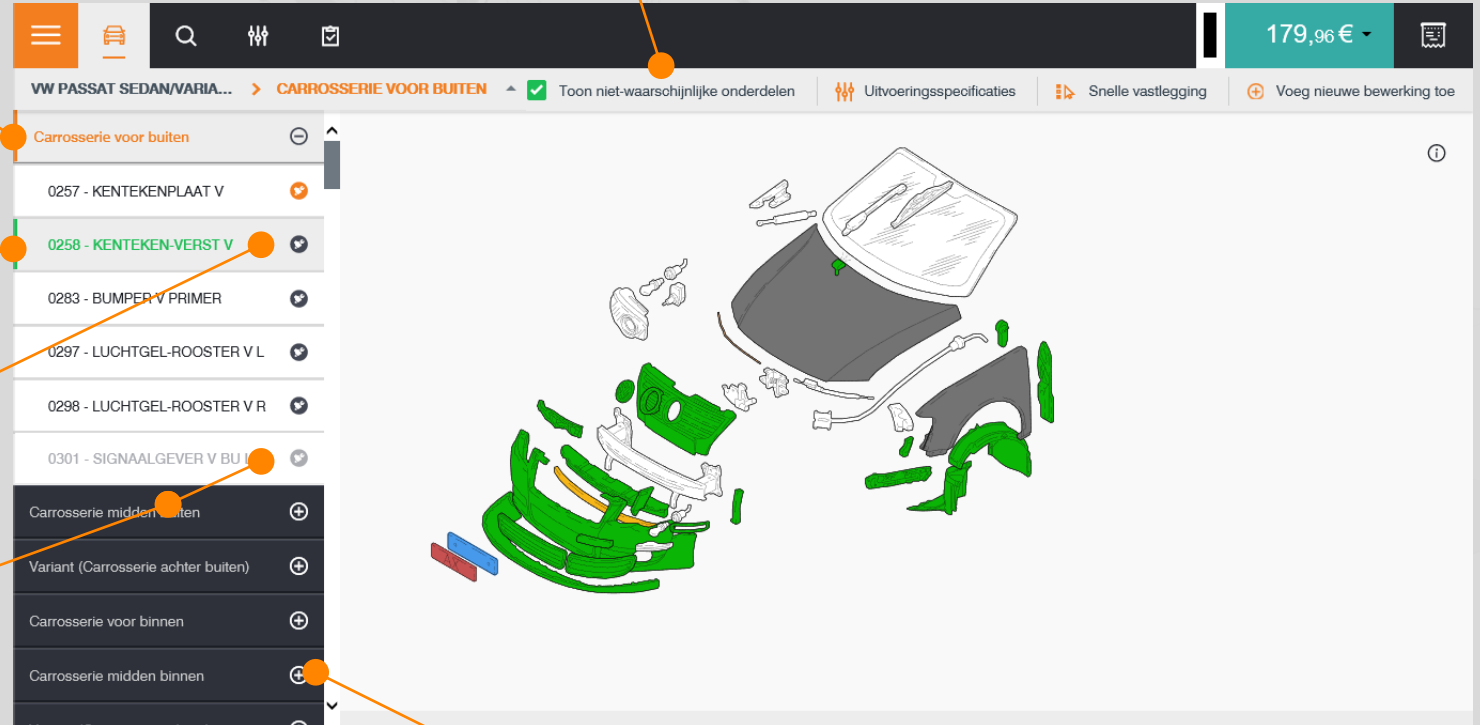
179,96 €

VW PASSAT SEDAN/VARIA... > CARROSSERIE VOOR BUITEN

Toon niet-waarschijnlijke onderdelen

Uitvoeringsspecificaties

Snelle vastlegging

Voeg nieuwe bewerking toe

Carrosserie voor buiten

0257 - KENTEKENPLAAT V

0258 - KENTEKEN-VERST V

0283 - BUMPER V PRIMER

0297 - LUCHTGEL-ROOSTER V L

0298 - LUCHTGEL-ROOSTER V R

0301 - SIGNAALGEVER V BU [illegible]

Carrosserie midden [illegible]uiten

Variant (Carrosserie achter buiten)

Carrosserie voor binnen

Carrosserie midden binnen